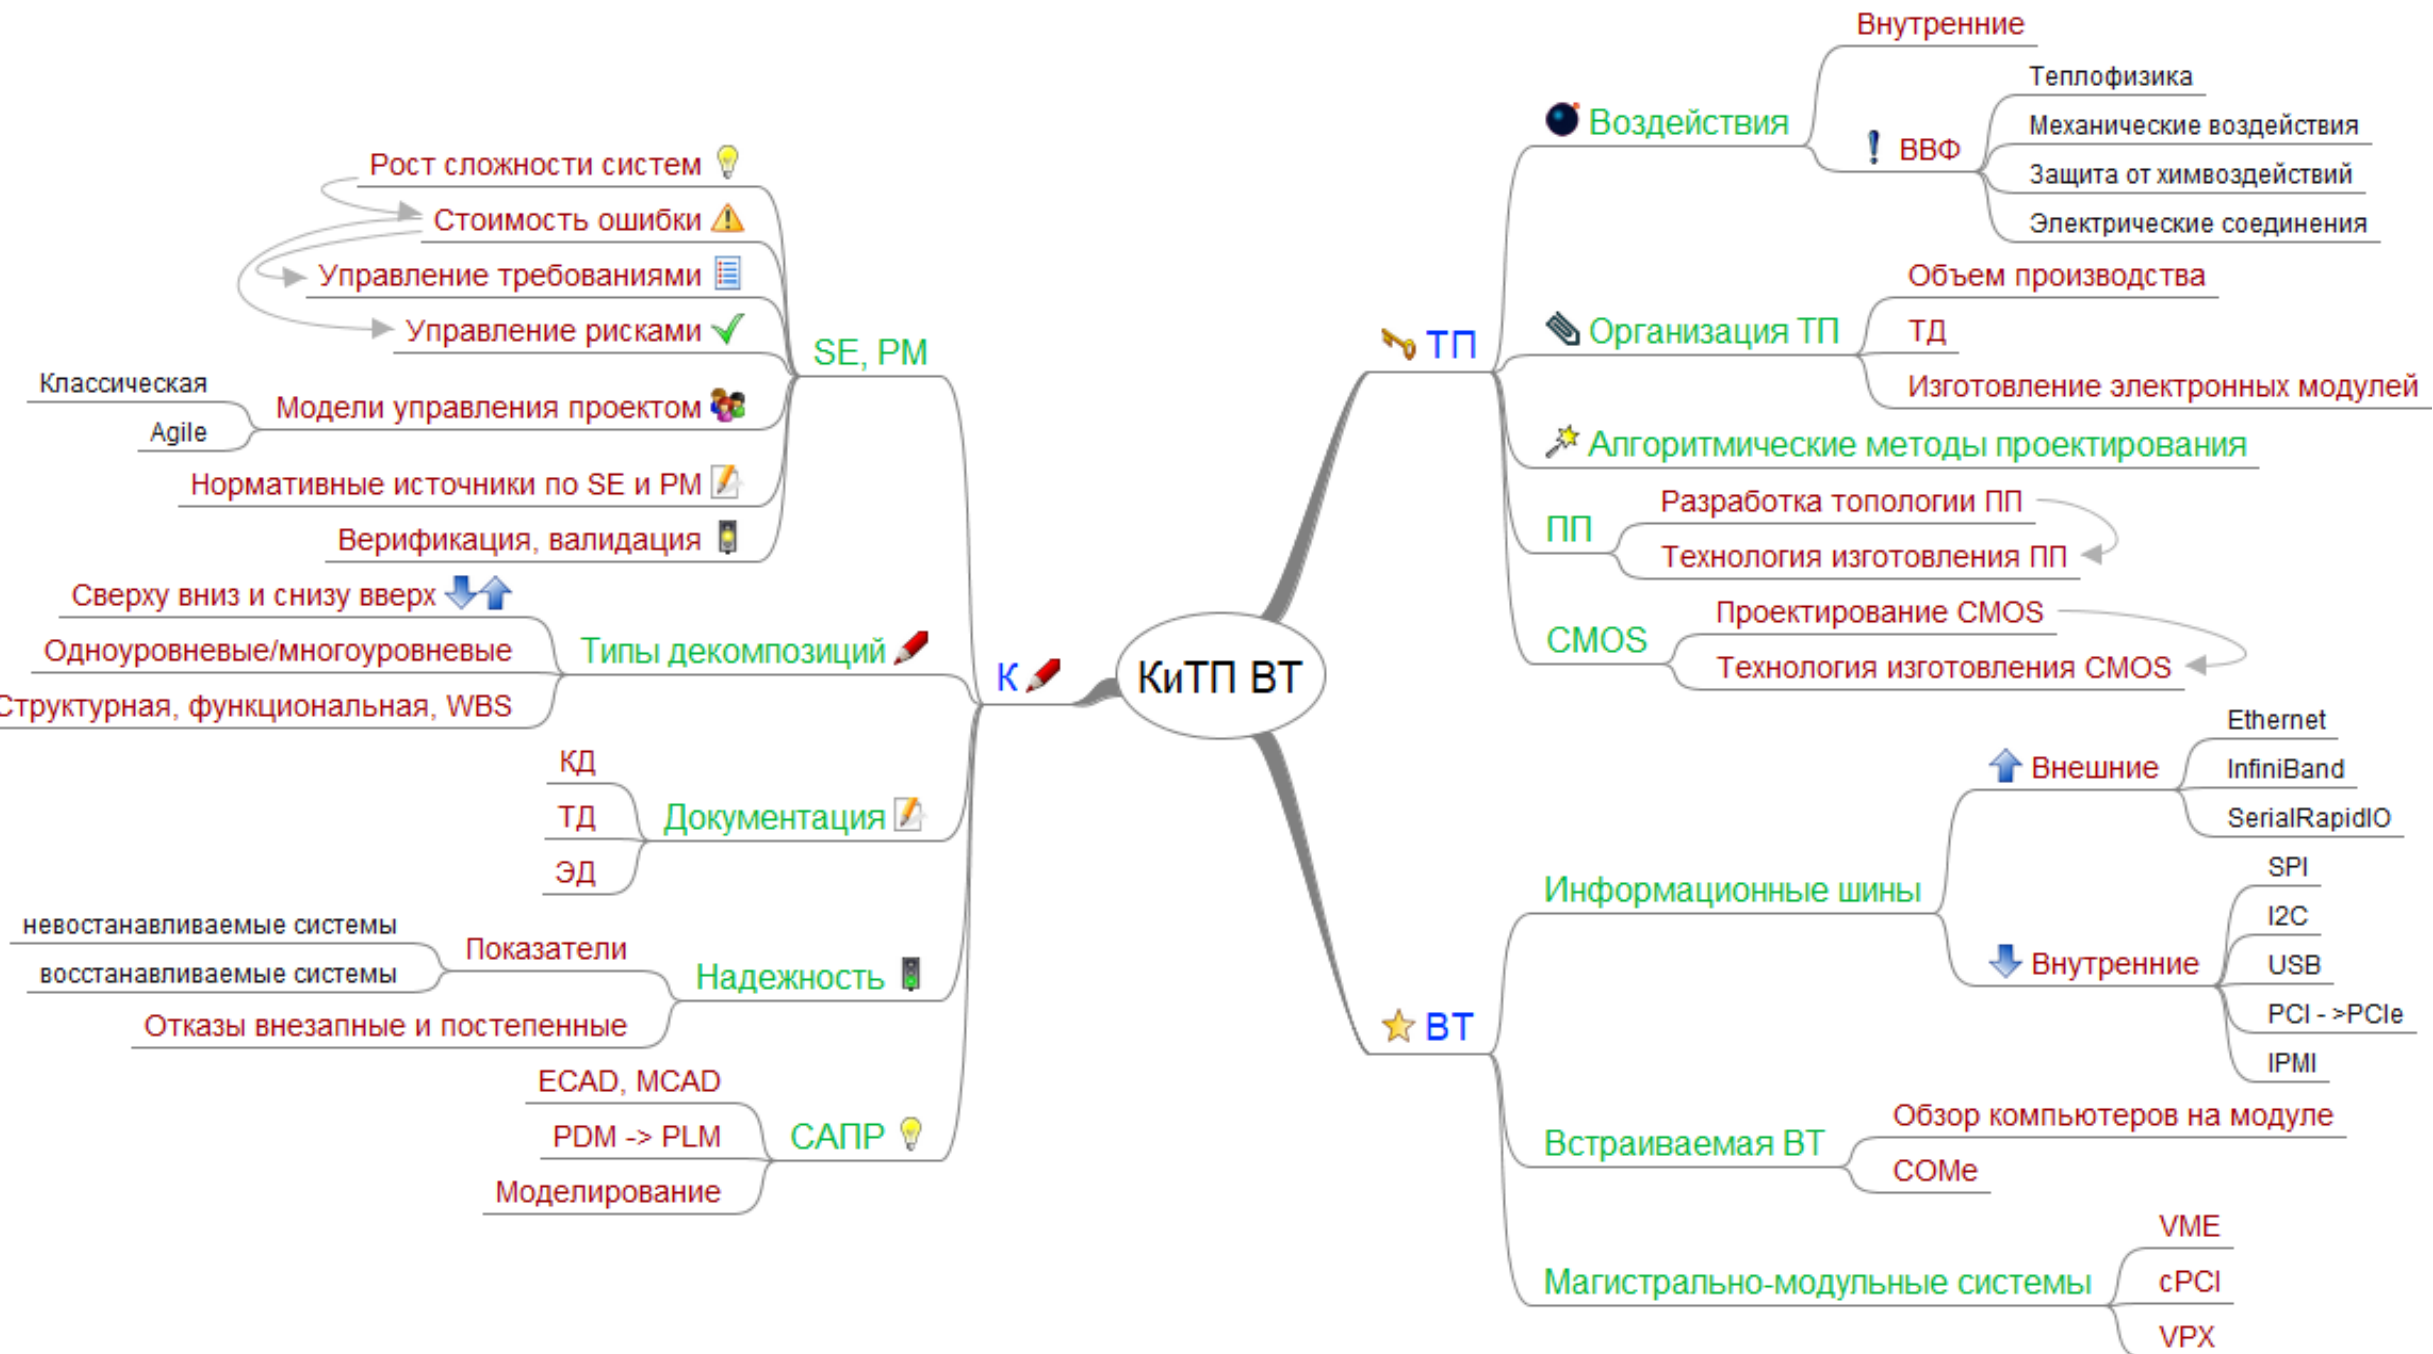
КиТП ВТ

ТП
Воздействия
Внутренние
ВВФ
Теплофизика
Механические воздействия
Защита от химвоздействий
Электрические соединения
Организация ТП
Объем производства
ТД
Изготовление электронных модулей
Алгоритмические методы проектирования
ПП
Разработка топологии ПП
Технология изготовления ПП
CMOS
Проектирование CMOS
Технология изготовления CMOS

ВТ
Информационные шины
Внешние
Ethernet
InfiniBand
SerialRapidIO
Внутренние
SPI
I2C
USB
PCI - >PCIe
IPMI
Встраиваемая ВТ
Обзор компьютеров на модуле
COMe
Магистрально-модульные системы
VME
cPCI
VPX

К
SE, PM
Рост сложности систем
Стоимость ошибки
Управление требованиями
Управление рисками
Модели управления проектом
Классическая
Agile
Нормативные источники по SE и PM
Верификация, валидация
Типы декомпозиций
Сверху вниз и снизу вверх
Одноуровневые/многоуровневые
Структурная, функциональная, WBS
Документация
КД
ТД
ЭД
Надежность
Показатели
невосстанавливаемые системы
восстанавливаемые системы
Отказы внезапные и постепенные
САПР
ECAD, MCAD
PDM -> PLM
Моделирование